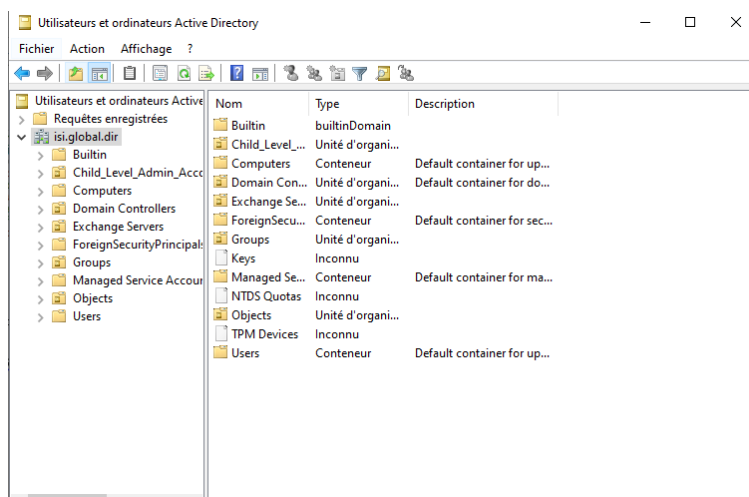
Utilisateurs et ordinateurs Active Directory

Fichier Action Affichage ?

Utilisateurs et ordinateurs Active
Requêtes enregistrées
isi.global.dir
Builtin
Child_Level_Admin_Acco
Computers
Domain Controllers
Exchange Servers
ForeignSecurityPrincipals
Groups
Managed Service Accour
Objects
Users

| Nom | Type | Description |
|---|---|---|
| Builtin | builtinDomain | |
| Child_Level_... | Unité d'organi... | |
| Computers | Conteneur | Default container for up... |
| Domain Con... | Unité d'organi... | Default container for do... |
| Exchange Se... | Unité d'organi... | |
| ForeignSecu... | Conteneur | Default container for sec... |
| Groups | Unité d'organi... | |
| Keys | Inconnu | |
| Managed Se... | Conteneur | Default container for ma... |
| NTDS Quotas | Inconnu | |
| Objects | Unité d'organi... | |
| TPM Devices | Inconnu | |
| Users | Conteneur | Default container for up... |